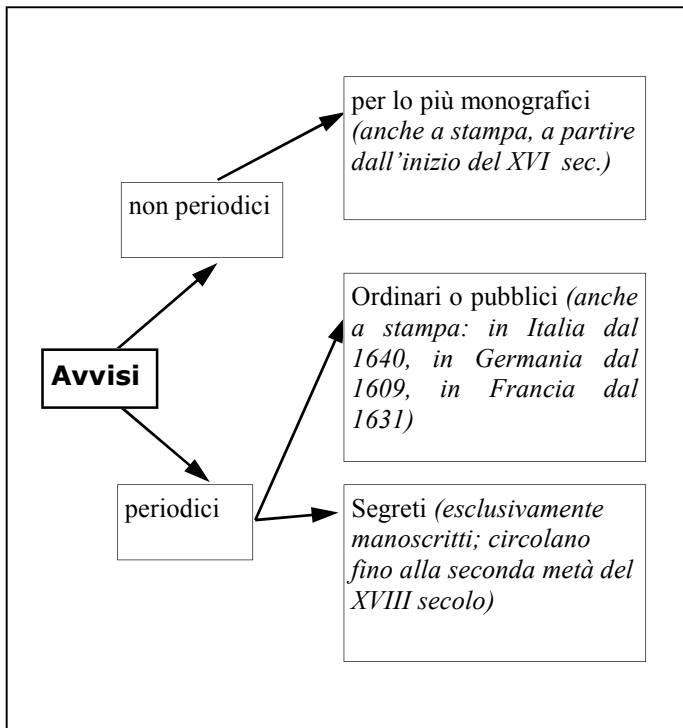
per lo più monografici *(anche a stampa, a partire dall'inizio del XVI sec.)*

non periodici

Ordinari o pubblici *(anche a stampa: in Italia dal 1640, in Germania dal 1609, in Francia dal 1631)*

**Avvisi**

periodici

Segreti *(esclusivamente manoscritti; circolano fino alla seconda metà del XVIII secolo)*